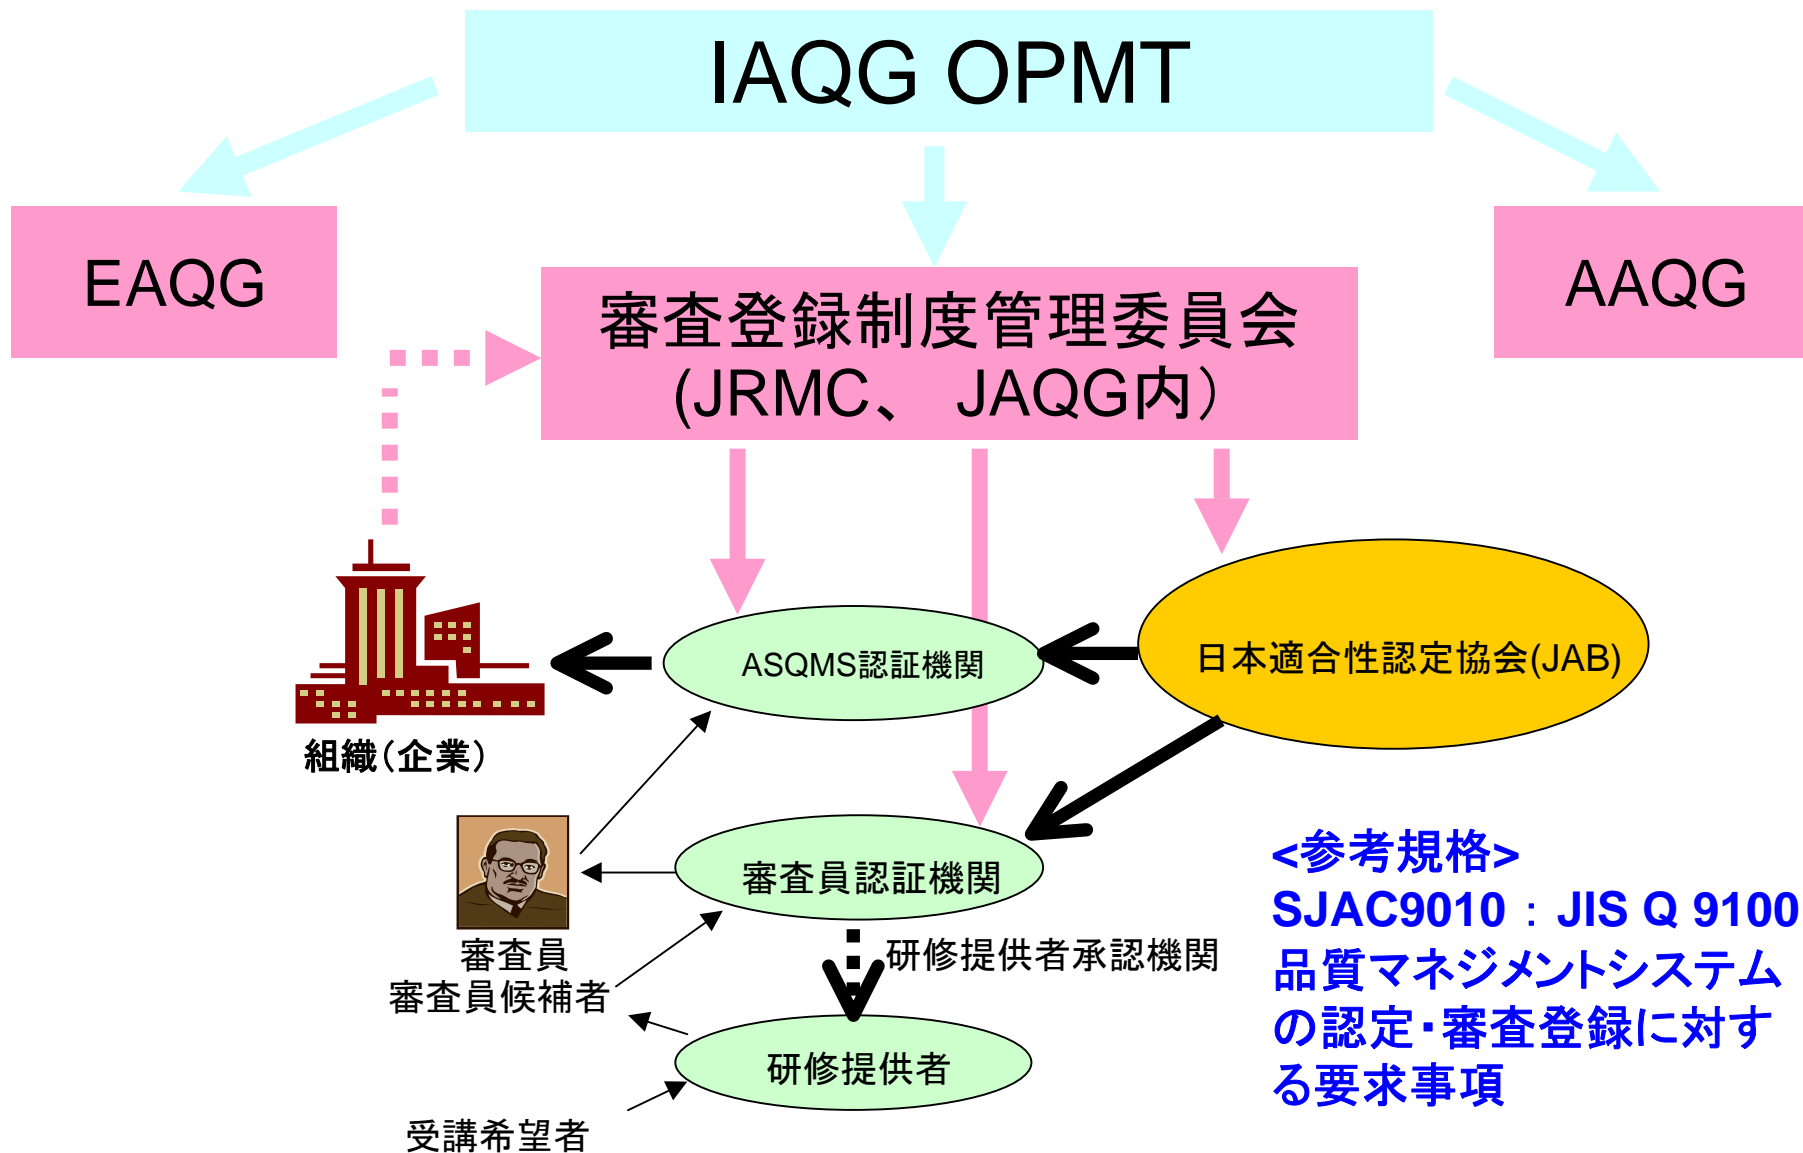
IAQG OPMT

EAQG

AAQG

審査登録制度管理委員会
(JRMC、 JAQG内)

組織(企業)

ASQMS認証機関

日本適合性認定協会(JAB)

審査員認証機関

審査員
審査員候補者

研修提供者承認機関

研修提供者

受講希望者

<参考規格>
SJAC9010 : JIS Q 9100
品質マネジメントシステムの認定・審査登録に対する要求事項